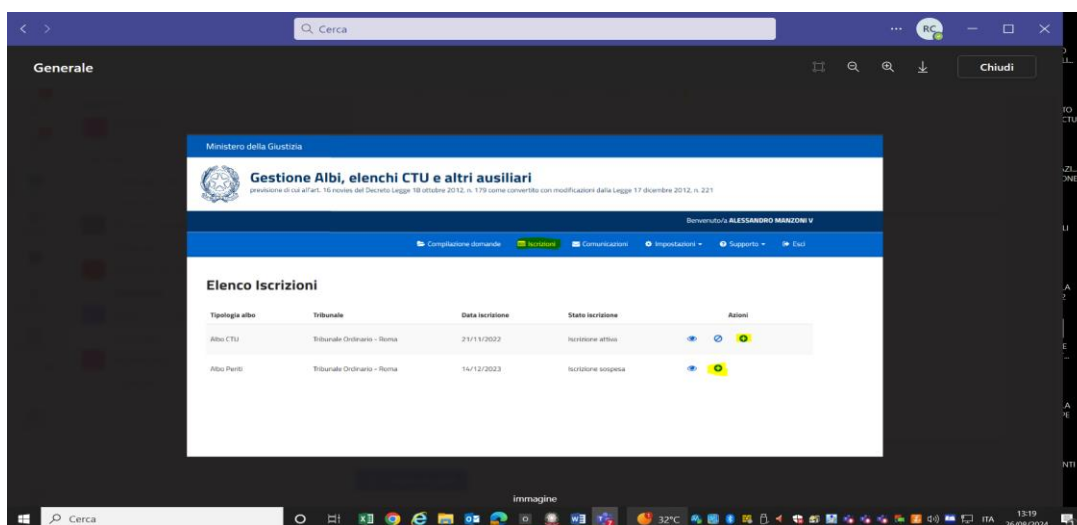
Cerca

RC

Generale

Chiudi

Ministero della Giustizia

Gestione Albi, elenchi CTU e altri ausiliari

previsione di cui all'art. 16 novies del Decreto Legge 18 ottobre 2012, n. 179 come convertito con modificazioni dalla Legge 17 dicembre 2012, n. 221

Benvenuto/a ALESSANDRO MANZONI V

Compilazione domande | Iscrizioni | Comunicazioni | Impostazioni | Supporto | Esci

Elenco Iscrizioni

| Tipologia albo | Tribunale | Data iscrizione | Stato iscrizione | Azioni |
|---|---|---|---|---|
| Albo CTU | Tribunale Ordinario - Roma | 21/11/2022 | Iscrizione attiva | |
| Albo Periti | Tribunale Ordinario - Roma | 14/12/2023 | Iscrizione sospesa | |

immagine

Cerca

32°C

ITA

13:19

26/09/2024